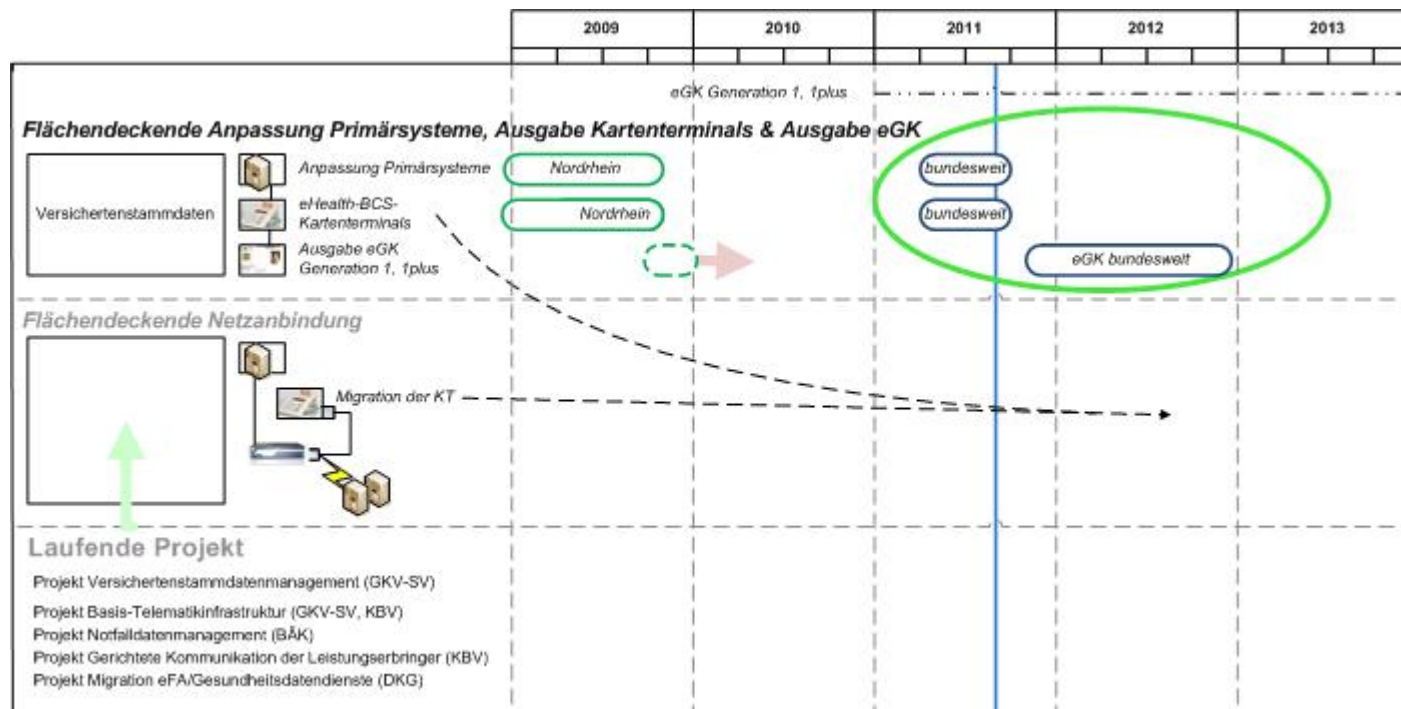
| 2009 | 2010 | 2011 | 2012 | 2013 |
|---|---|---|---|---|

eGK Generation 1, 1plus

Flächendeckende Anpassung Primärsysteme, Ausgabe Kartenterminals & Ausgabe eGK

Versichertenstammdaten

Anpassung Primärsysteme
Nordrhein
bundesweit

eHealth-BCS-Kartenterminals
Nordrhein
bundesweit

Ausgabe eGK Generation 1, 1plus
eGK bundesweit

Flächendeckende Netzanbindung

Migration der KT

Laufende Projekt

Projekt Versichertenstammdatenmanagement (GKV-SV)
Projekt Basis-Telematikinfrastruktur (GKV-SV, KBV)
Projekt Notfalldatenmanagement (BÄK)
Projekt Gerichtete Kommunikation der Leistungserbringer (KBV)
Projekt Migration eFA/Gesundheitsdatendienste (DKG)